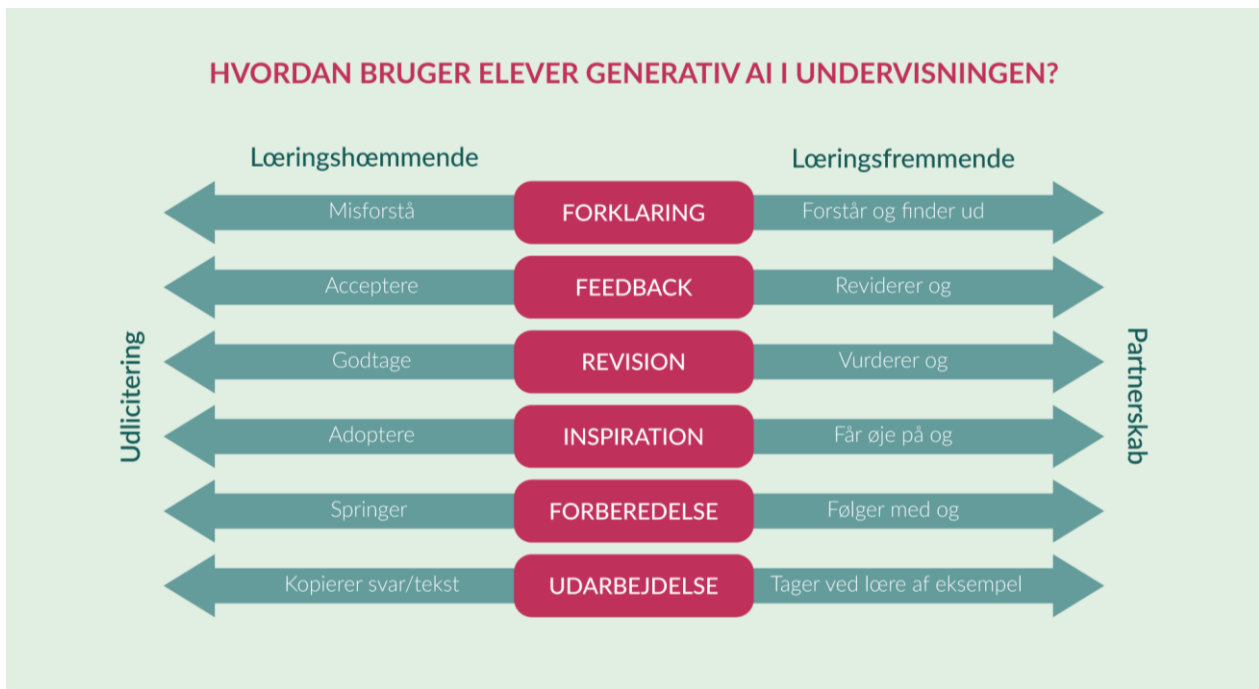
HVORDAN BRUGER ELEVER GENERATIV AI I UNDERVISNINGEN?

Læringshæmmende

Læringsfremmende

Udlicitering

Partnerskab

| Læringshæmmende | | Læringsfremmende |
|---|---|---|
| Misforstå | FORKLARING | Forstår og finder ud |
| Acceptere | FEEDBACK | Reviderer og |
| Godtage | REVISION | Vurderer og |
| Adoptere | INSPIRATION | Får øje på og |
| Springer | FORBEREDELSE | Følger med og |
| Kopierer svar/tekst | UDARBEJDELSE | Tager ved lære af eksempel |